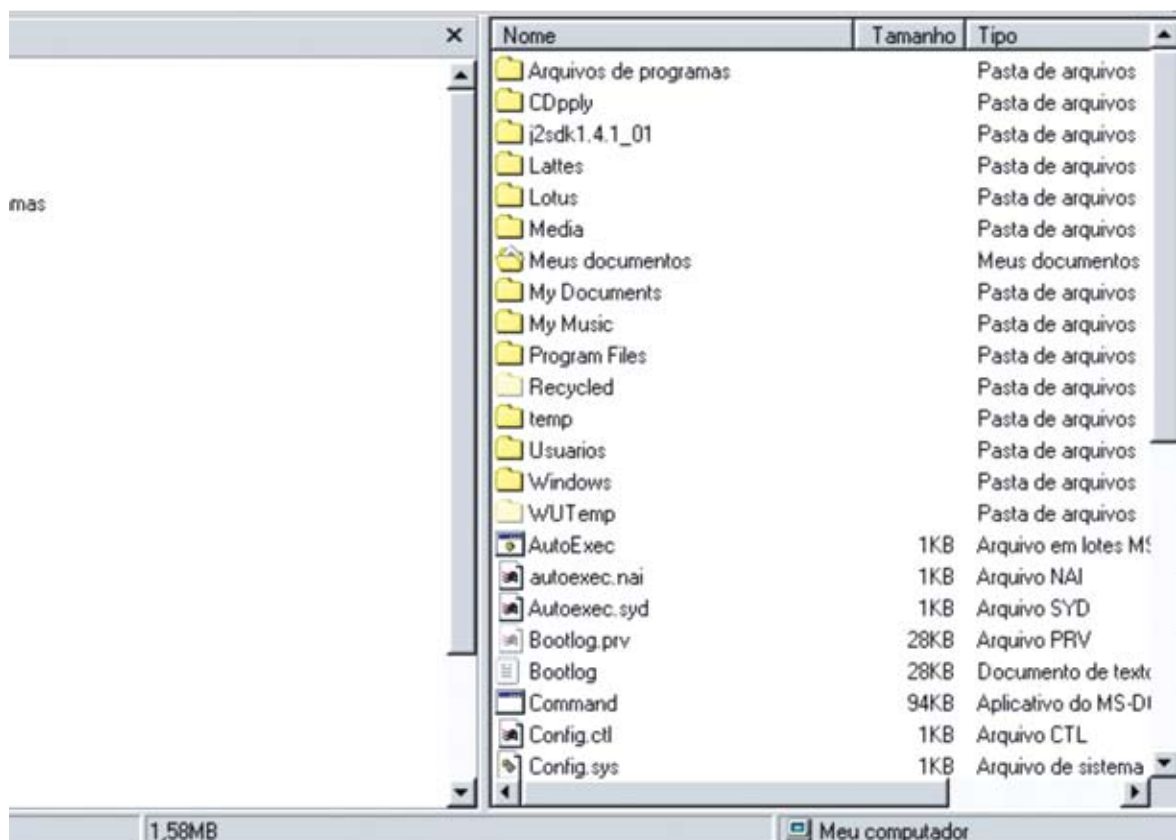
×

mas

| Nome | Tamanho | Tipo |
|---|---|---|
| Arquivos de programas | | Pasta de arquivos |
| CDpply | | Pasta de arquivos |
| j2sdk1.4.1_01 | | Pasta de arquivos |
| Lattes | | Pasta de arquivos |
| Lotus | | Pasta de arquivos |
| Media | | Pasta de arquivos |
| Meus documentos | | Meus documentos |
| My Documents | | Pasta de arquivos |
| My Music | | Pasta de arquivos |
| Program Files | | Pasta de arquivos |
| Recycled | | Pasta de arquivos |
| temp | | Pasta de arquivos |
| Usuarios | | Pasta de arquivos |
| Windows | | Pasta de arquivos |
| WUTemp | | Pasta de arquivos |
| AutoExec | 1KB | Arquivo em lotes M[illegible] |
| autoexec.nai | 1KB | Arquivo NAI |
| Autoexec.syd | 1KB | Arquivo SYD |
| Bootlog.prv | 28KB | Arquivo PRV |
| Bootlog | 28KB | Documento de text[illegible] |
| Command | 94KB | Aplicativo do MS-D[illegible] |
| Config.ctl | 1KB | Arquivo CTL |
| Config.sys | 1KB | Arquivo de sistema |

1,58MB

Meu computador